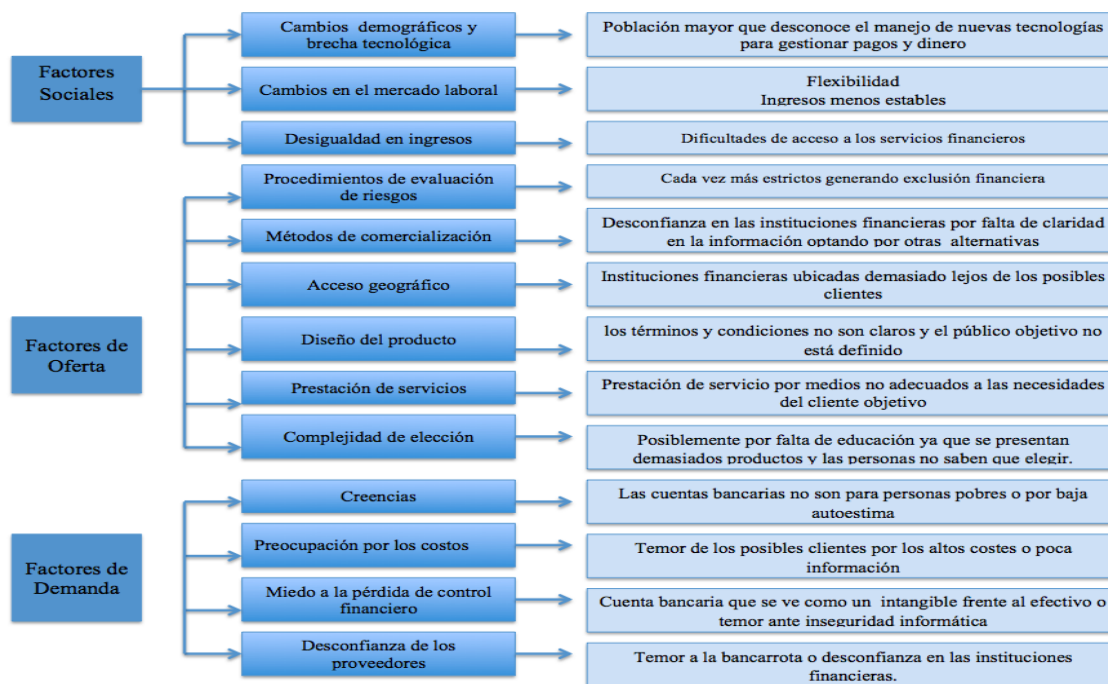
Factores Sociales

Cambios demográficos y brecha tecnológica

Población mayor que desconoce el manejo de nuevas tecnologías para gestionar pagos y dinero

Cambios en el mercado laboral

Flexibilidad
Ingresos menos estables

Desigualdad en ingresos

Dificultades de acceso a los servicios financieros

Factores de Oferta

Procedimientos de evaluación de riesgos

Cada vez más estrictos generando exclusión financiera

Métodos de comercialización

Desconfianza en las instituciones financieras por falta de claridad en la información optando por otras alternativas

Acceso geográfico

Instituciones financieras ubicadas demasiado lejos de los posibles clientes

Diseño del producto

los términos y condiciones no son claros y el público objetivo no está definido

Prestación de servicios

Prestación de servicio por medios no adecuados a las necesidades del cliente objetivo

Complejidad de elección

Posiblemente por falta de educación ya que se presentan demasiados productos y las personas no saben que elegir.

Factores de Demanda

Creencias

Las cuentas bancarias no son para personas pobres o por baja autoestima

Preocupación por los costos

Temor de los posibles clientes por los altos costes o poca información

Miedo a la pérdida de control financiero

Cuenta bancaria que se ve como un intangible frente al efectivo o temor ante inseguridad informática

Desconfianza de los proveedores

Temor a la bancarrota o desconfianza en las instituciones financieras.